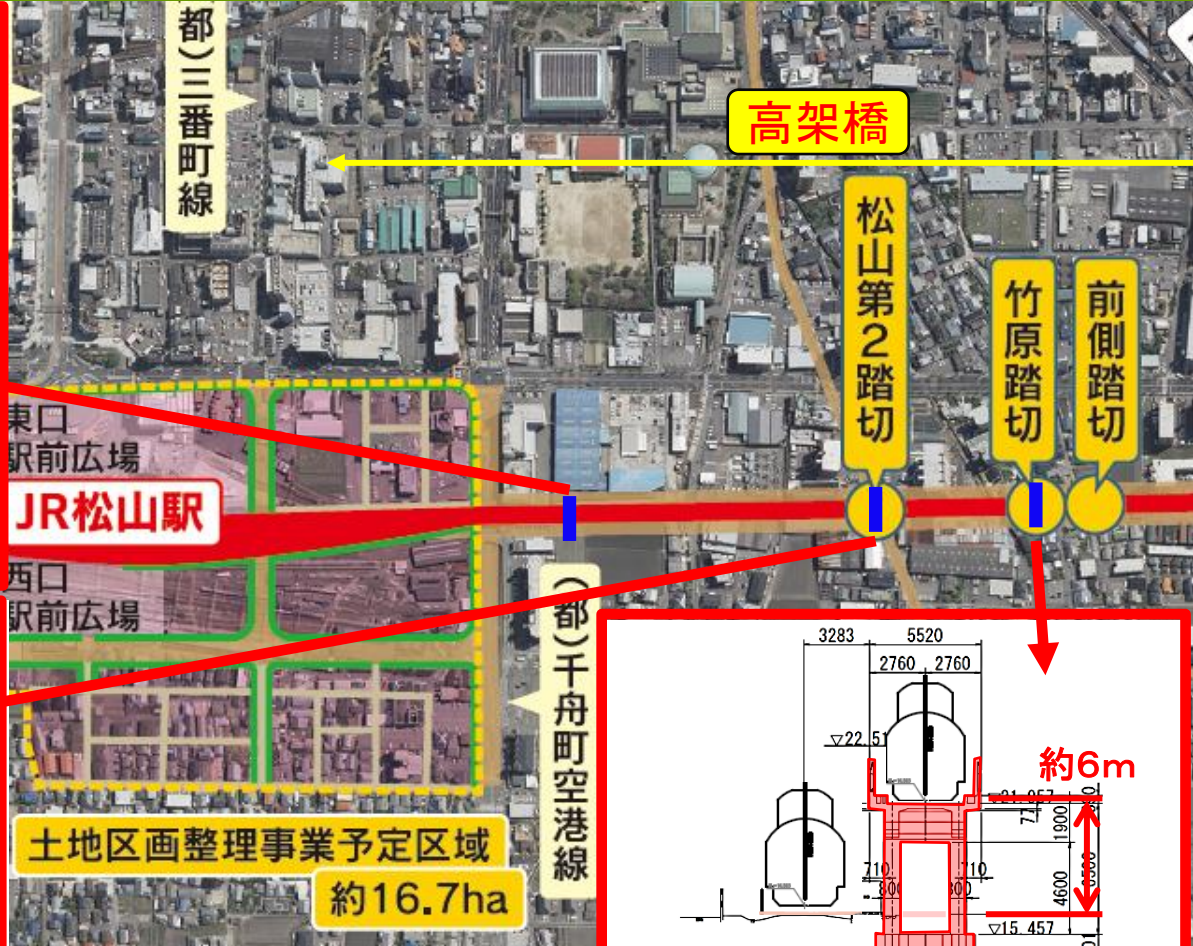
都)三番町線

高架橋

松山第2踏切

竹原踏切

前側踏切

東口
駅前広場

JR松山駅

西口
駅前広場

(都)千舟町空港線

土地区画整理事業予定区域
約16.7ha

3283
5520
2760
2760
▽22.51
約6m
▽21.057
710
1900
710
710
800
800
4600
▽15.457